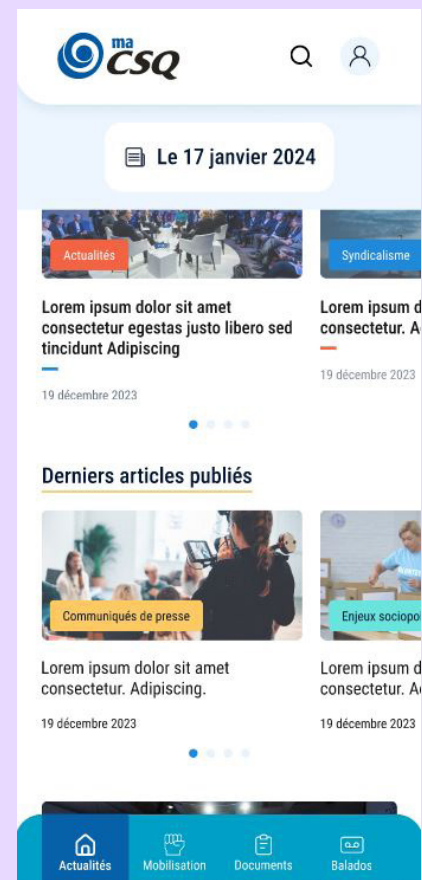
ma CSQ

Le 17 janvier 2024

Actualités

Lorem ipsum dolor sit amet consectetur egestas justo libero sed tincidunt Adipiscing

19 décembre 2023

Syndicalisme

Lorem ipsum d consectetur. A

19 décembre 2023

Derniers articles publiés

Communiqués de presse

Lorem ipsum dolor sit amet consectetur. Adipiscing.

19 décembre 2023

Enjeux sociopo

Lorem ipsum d consectetur. A

19 décembre 2023

Actualités Mobilisation Documents Balados